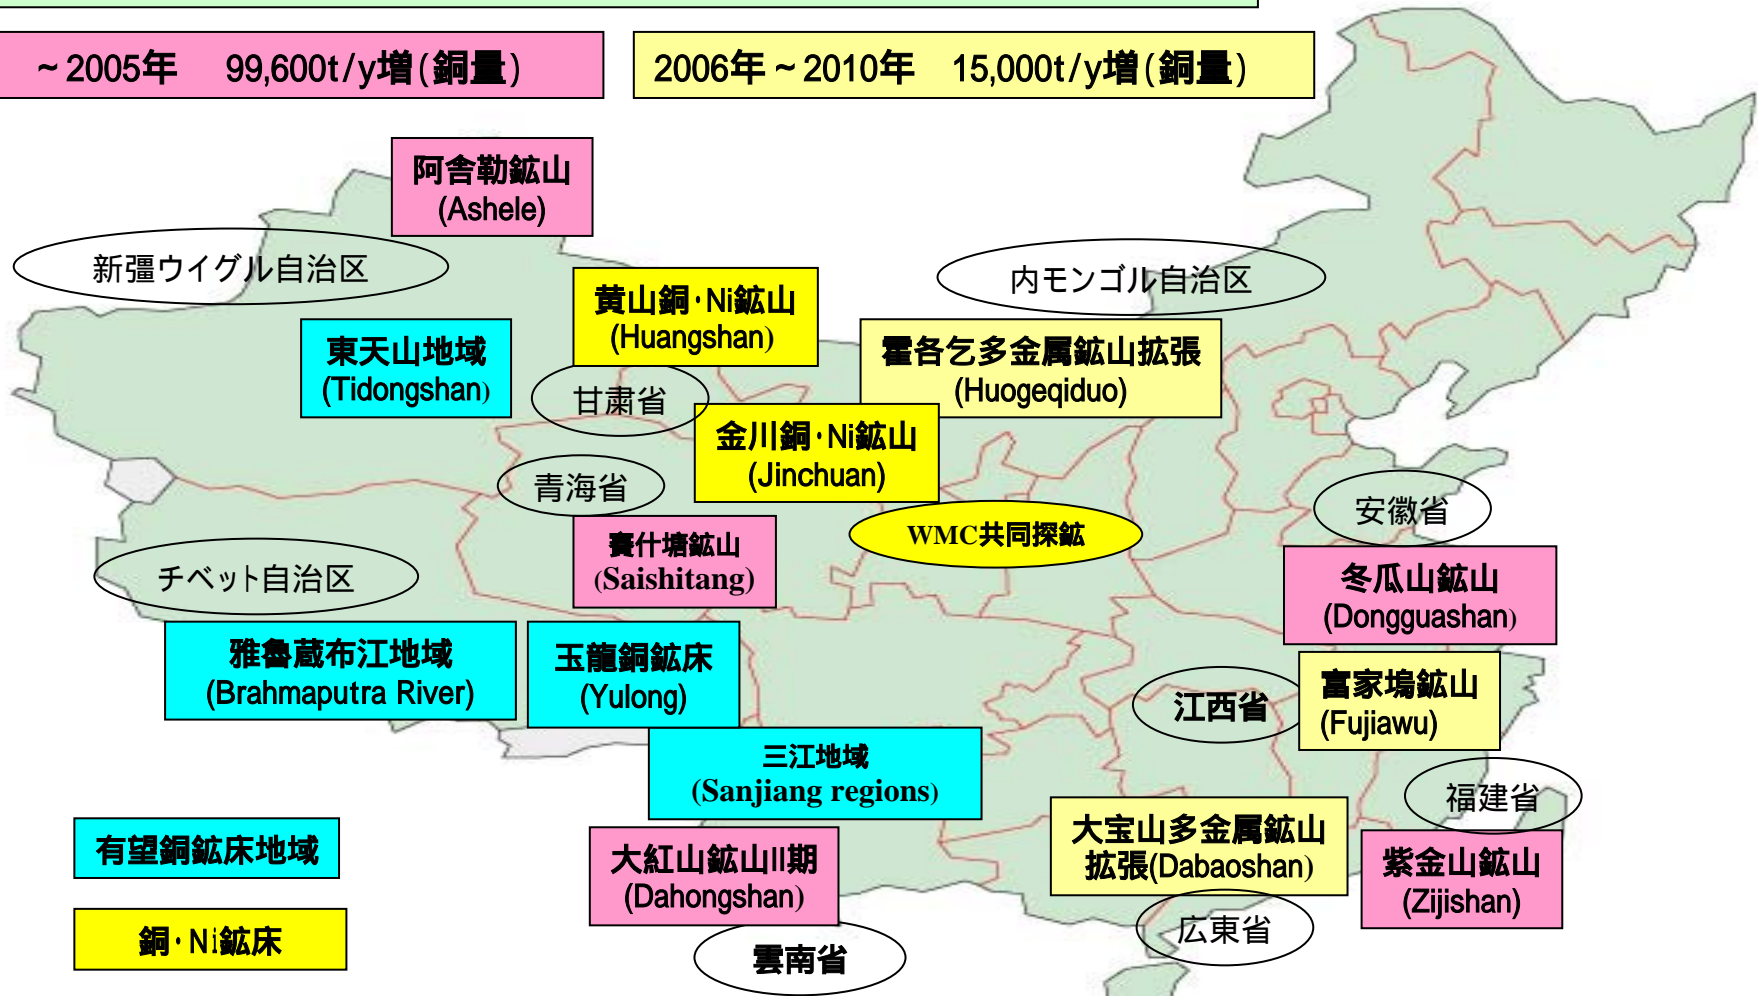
~2005年　99,600t/y増(銅量)

2006年~2010年　15,000t/y増(銅量)

阿舎勒鉱山
(Ashele)

新疆ウイグル自治区

黄山銅･Ni鉱山
(Huangshan)

内モンゴル自治区

東天山地域
(Tidongshan)

霍各乞多金属鉱山拡張
(Huogeqiduo)

甘粛省

金川銅･Ni鉱山
(Jinchuan)

青海省

安徽省

賽什塘鉱山
(Saishitang)

WMC共同探鉱

チベット自治区

冬瓜山鉱山
(Dongguashan)

雅魯蔵布江地域
(Brahmaputra River)

玉龍銅鉱床
(Yulong)

江西省

富家塢鉱山
(Fujiawu)

三江地域
(Sanjiang regions)

福建省

有望銅鉱床地域

大紅山鉱山II期
(Dahongshan)

大宝山多金属鉱山拡張(Dabaoshan)

紫金山鉱山
(Zijishan)

広東省

銅･Ni鉱床

雲南省